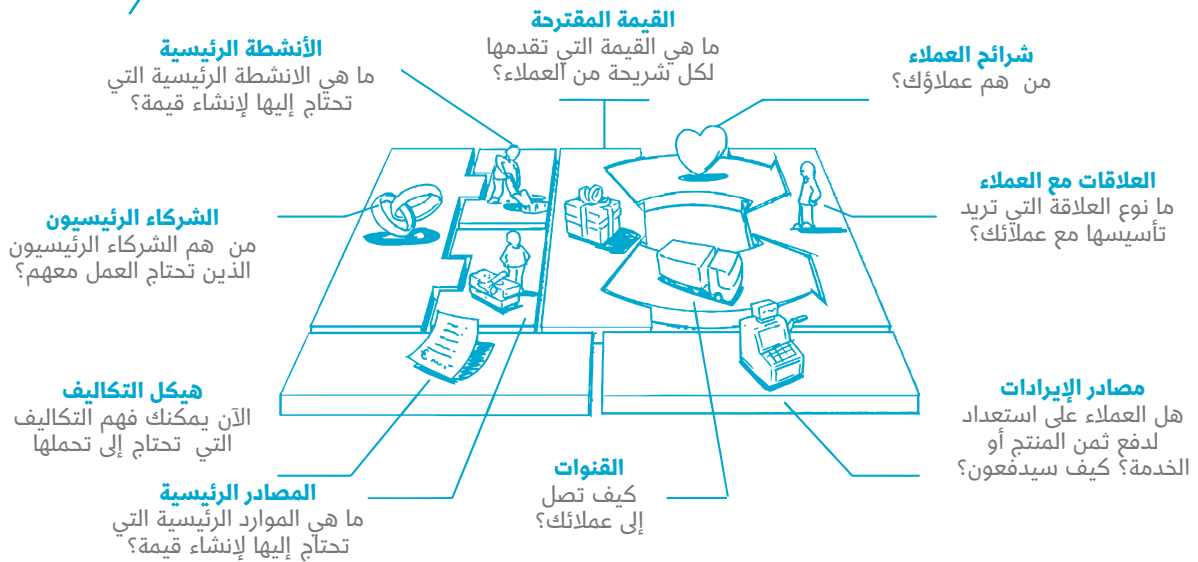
القيمة المقترحة
ما هي القيمة التي تقدمها لكل شريحة من العملاء؟

الأنشطة الرئيسية
ما هي الانشطة الرئيسية التي تحتاج إليها لإنشاء قيمة؟

شرائح العملاء
من هم عملاؤك؟

العلاقات مع العملاء
ما نوع العلاقة التي تريد تأسيسها مع عملائك؟

الشركاء الرئيسيون
من هم الشركاء الرئيسيون الذين تحتاج العمل معهم؟

هيكل التكاليف
الآن يمكنك فهم التكاليف التي تحتاج إلى تحملها

مصادر الإيرادات
هل العملاء على استعداد لدفع ثمن المنتج أو الخدمة؟ كيف سيدفعون؟

القنوات
كيف تصل إلى عملائك؟

المصادر الرئيسية
ما هي الموارد الرئيسية التي تحتاج إليها لإنشاء قيمة؟